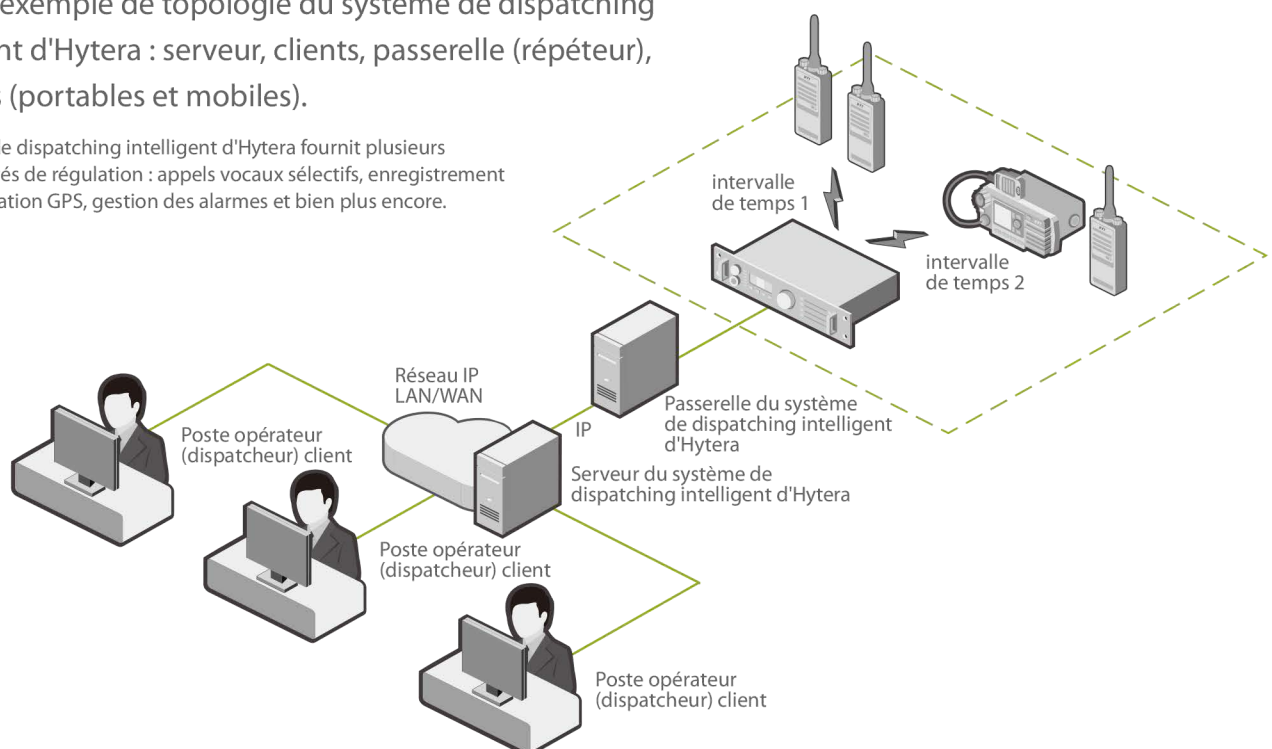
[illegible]xemple de topologie du système de dispatching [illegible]nt d'Hytera : serveur, clients, passerelle (répéteur), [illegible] (portables et mobiles).

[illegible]e dispatching intelligent d'Hytera fournit plusieurs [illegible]és de régulation : appels vocaux sélectifs, enregistrement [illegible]ation GPS, gestion des alarmes et bien plus encore.

intervalle de temps 1

intervalle de temps 2

Réseau IP LAN/WAN

IP

Passerelle du système de dispatching intelligent d'Hytera

Poste opérateur (dispatcheur) client

Serveur du système de dispatching intelligent d'Hytera

Poste opérateur (dispatcheur) client

Poste opérateur (dispatcheur) client